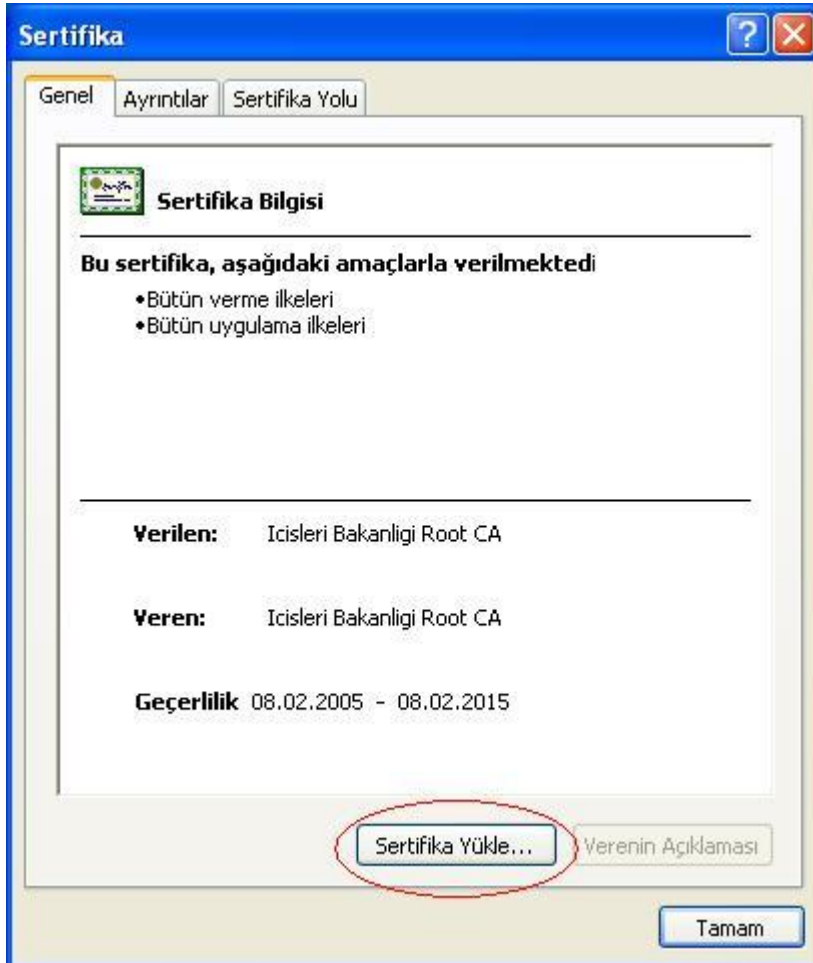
Sertifika

Genel | Ayrıntılar | Sertifika Yolu

Sertifika Bilgisi

Bu sertifika, aşağıdaki amaçlarla verilmektedi

•Bütün verme ilkeleri
•Bütün uygulama ilkeleri

Verilen: Icisleri Bakanligi Root CA

Veren: Icisleri Bakanligi Root CA

Geçerlilik 08.02.2005 - 08.02.2015

Sertifika Yükle... | Verenin Açıklaması

Tamam